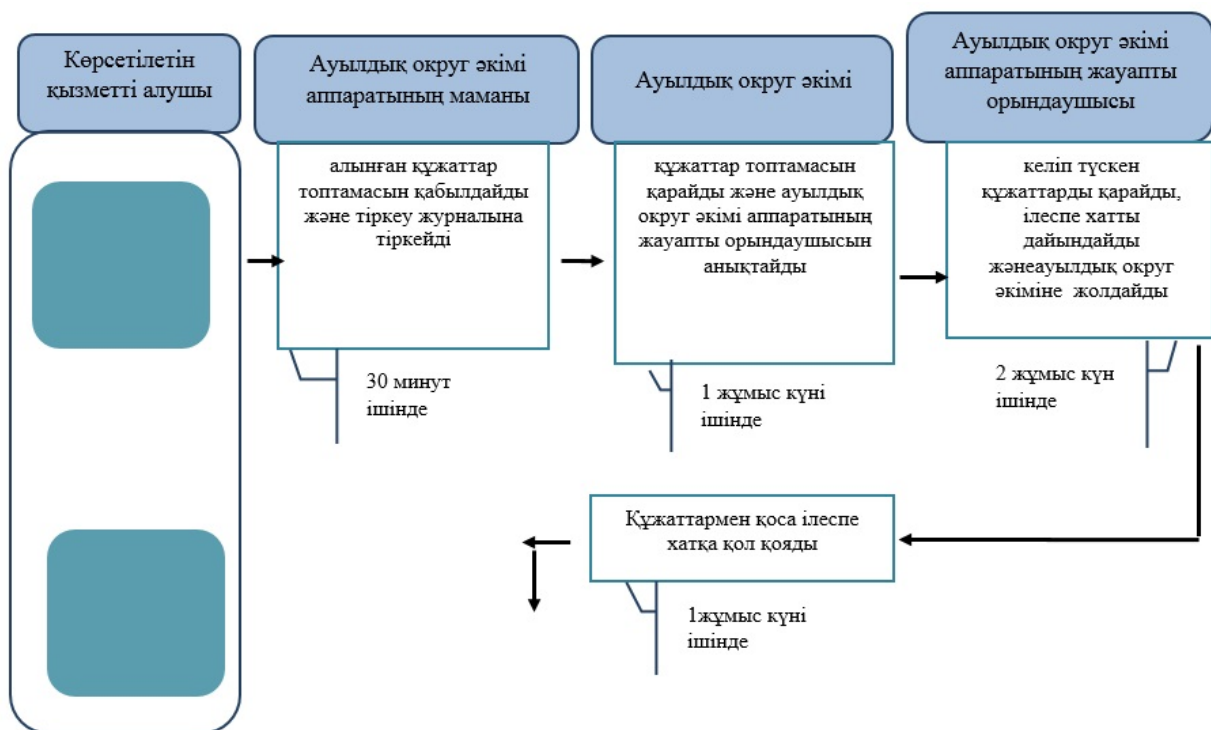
Көрсетілетін қызметті алушы

Ауылдық округ әкімі аппаратының маманы

Ауылдық округ әкімі

Ауылдық округ әкімі аппаратының жауапты орындаушысы

алынған құжаттар топтамасын қабылдайды және тіркеу журналына тіркейді

30 минут ішінде

құжаттар топтамасын қарайды және ауылдық округ әкімі аппаратының жауапты орындаушысын анықтайды

1 жұмыс күні ішінде

келіп түскен құжаттарды қарайды, ілеспе хатты дайындайды жәнеауылдық округ әкіміне жолдайды

2 жұмыс күн ішінде

Құжаттармен қоса ілеспе хатқа қол қояды

1жұмыс күні ішінде